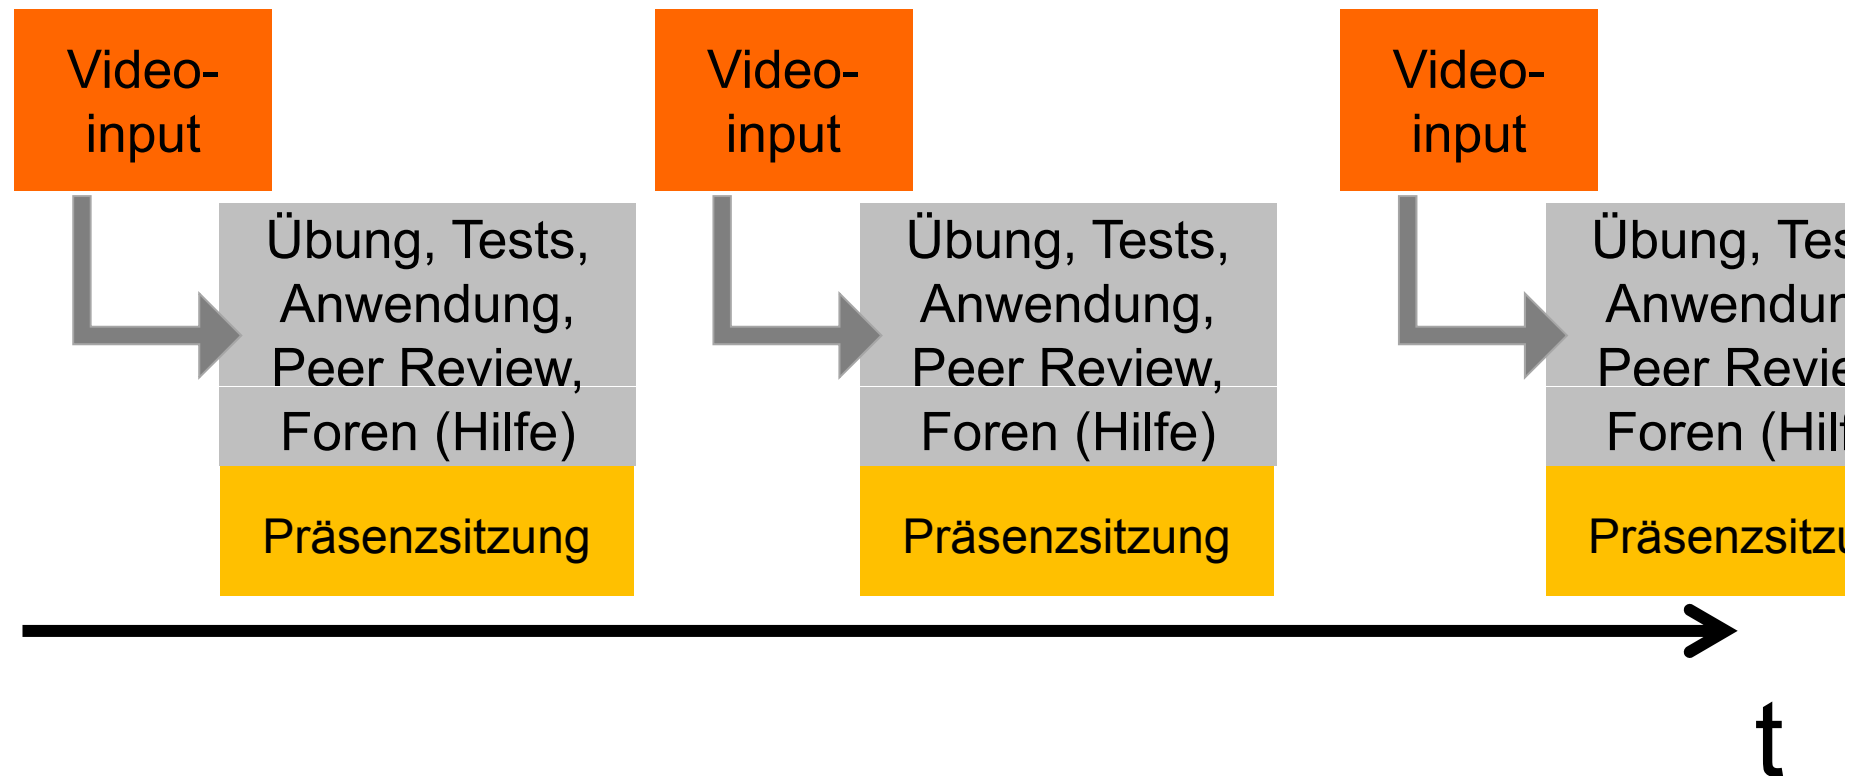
Video-input

Übung, Tests, Anwendung, Peer Review, Foren (Hilfe)

Präsenzsitzung

Video-input

Übung, Tests, Anwendung, Peer Review, Foren (Hilfe)

Präsenzsitzung

Video-input

Übung, Tes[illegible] Anwendun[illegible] Peer Revie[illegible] Foren (Hil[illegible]

Präsenzsitz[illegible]

t